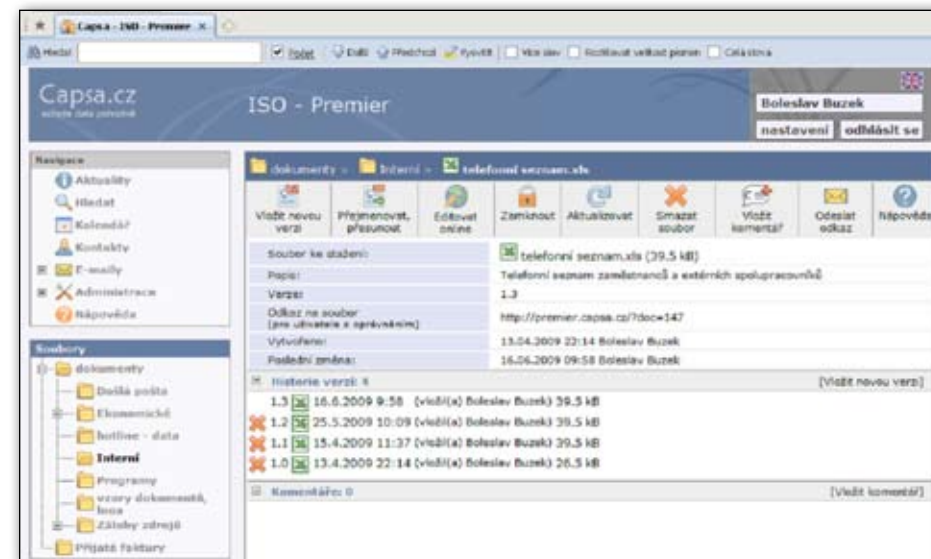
Capsa - ISO - Premier

Hledat | Došel | Další | Předchozí | Vyvolit | Více slov | Rozlišovat velikost písmen | Celá slova

Capsa.cz
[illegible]

ISO - Premier

Boleslav Buzek
nastavení | odhlásit se

Navigace
Aktuality
Hledat
Kalendář
Kontakty
E-maily
Administrace
Nápověda

Soubory
dokumenty
Došlá pošta
Ekonomické
hotline - data
Interní
Programy
vzory dokumentů, loga
Zálohy zdrojů
Přijaté faktury

dokumenty » Interní » telefonní seznam.xls

Vložit novou verzi | Přejmenovat, přesunout | Editovat online | Zamknout | Aktualizovat | Smazat soubor | Vložit komentář | Odeslat odkaz | Nápověda

| Soubor ke stažení: | telefonní seznam.xls (39.5 kB) |
|---|---|
| Popis: | Telefonní seznam zaměstnanců a externích spolupracovníků |
| Verze: | 1.3 |
| Odkaz na soubor (pro uživatele s oprávněním) | http://premier.capsa.cz/?doc=147 |
| Vytvořeno: | 13.04.2009 22:14 Boleslav Buzek |
| Poslední změna: | 16.06.2009 09:58 Boleslav Buzek |

Historie verzí: 4 [Vložit novou verzi]
1.3 16.6.2009 9:58 (vložil(a) Boleslav Buzek) 39.5 kB
1.2 25.5.2009 10:09 (vložil(a) Boleslav Buzek) 39.5 kB
1.1 15.4.2009 11:37 (vložil(a) Boleslav Buzek) 39.5 kB
1.0 13.4.2009 22:14 (vložil(a) Boleslav Buzek) 26.5 kB

Komentáře: 0 [Vložit komentář]